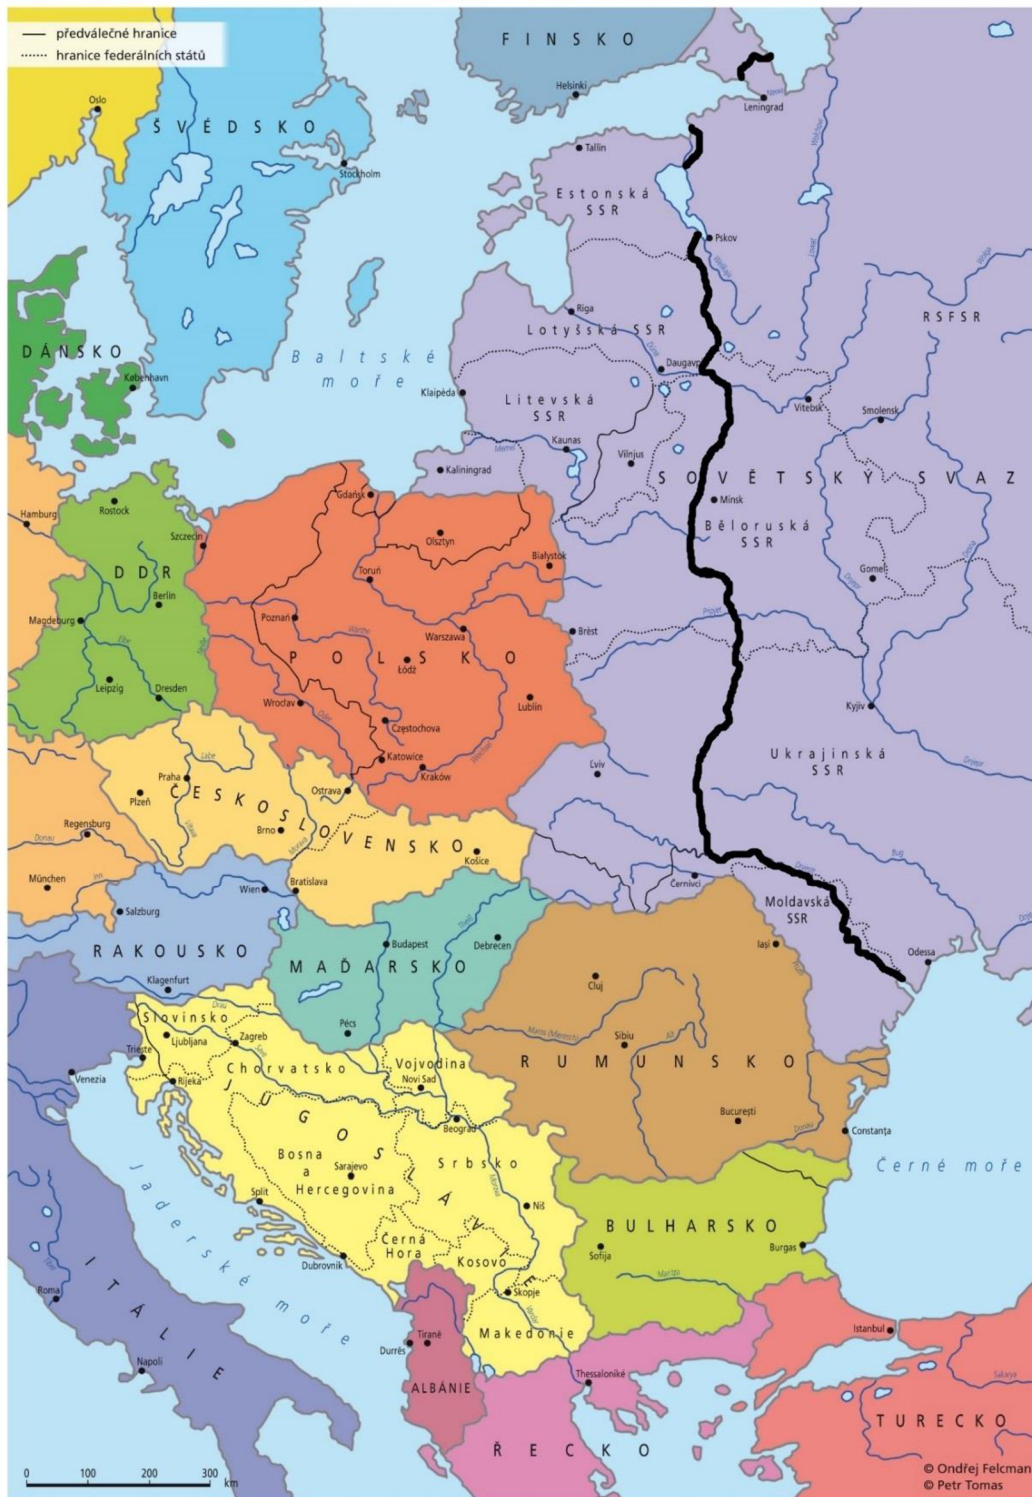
předválečné hranice
hranice federálních států

FINSKO
Helsinki
Leningrad
Oslo
ŠVÉDSKO
Stockholm
Tallin
Estonská SSR
Pskov
Riga
Lotyšská SSR
RSFSR
DÁNSKO
Baltské moře
København
Klaipėda
Daugavpils
Litevská SSR
Vitebsk
Smolensk
Kaunas
Vilnjus
Kaliningrad
SOVĚTSKÝ SVAZ
Minsk
Hamburg
Rostock
Gdańsk
Olsztyn
Běloruská SSR
Szczecin
Białystok
DDR
Toruń
Gomel
Berlin
Magdeburg
Poznań
Warszawa
Brest
POLSKO
Łódź
Leipzig
Dresden
Lublin
Kyjiv
Wrocław
Częstochowa
Katowice
Ukrajinská SSR
Praha
Ostrava
Kraków
Lviv
Plzeň
ČESKOSLOVENSKO
Regensburg
Brno
Košice
München
Wien
Bratislava
Černivci
Salzburg
Moldavská SSR
Budapest
Debrecen
Iași
RAKOUSKO
Odessa
Klagenfurt
MAĎARSKO
Cluj
Slovinsko
Pécs
Sibiu
Zagreb
Trieste
Ljubljana
Vojvodina
RUMUNSKO
Venezia
Rijeka
Chorvatsko
Novi Sad
JUGOSLÁVIE
Beograd
București
Constanța
Bosna a Hercegovina
Sarajevo
Srbsko
Černé moře
Split
Niš
BULHARSKO
Jaderské moře
Černá Hora
Kosovo
Sofija
Burgas
Dubrovnik
ITÁLIE
Roma
Skopje
Tiranë
Makedonie
Istanbul
Durrës
Napoli
ALBÁNIE
Thessaloníkē
TURECKO
ŘECKO
0 100 200 300 km
© Ondřej Felcman
© Petr Tomas